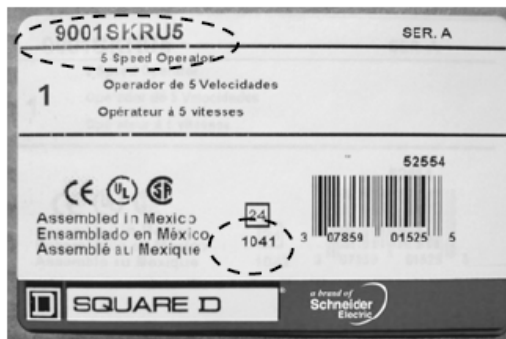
9001SKRU5
SER. A

5 Speed Operator

1

Operador de 5 Velecidades

Opérateur à 5 vitesses

52554

CE UL SP

Assembled in Mexico
Ensamblado en México
Assemblé au Mexique

24
1041

3 07859 01525 5

D SQUARE D

a brand of Schneider Electric